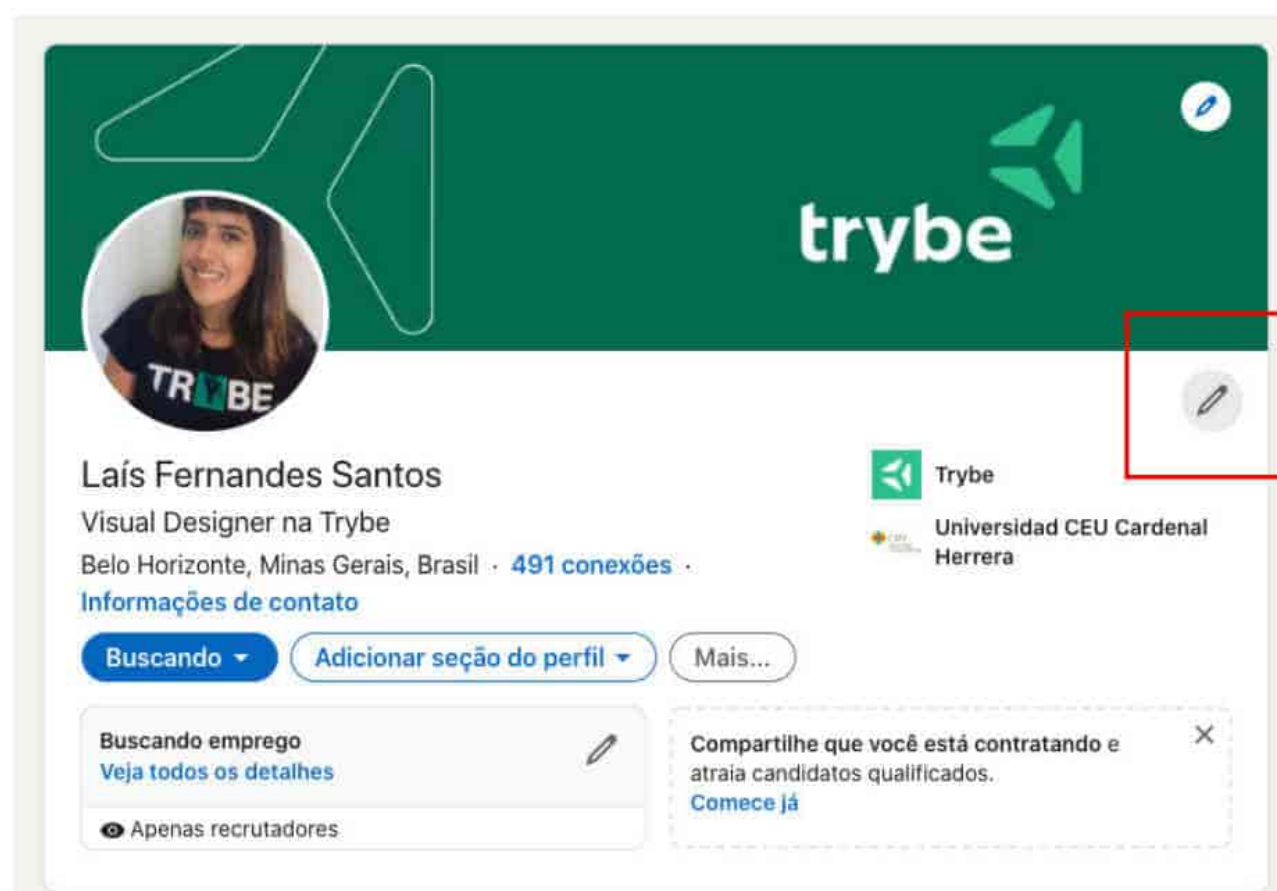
trybe

TRYBE

Laís Fernandes Santos

Visual Designer na Trybe

Belo Horizonte, Minas Gerais, Brasil · 491 conexões ·

Informações de contato

Trybe

Universidad CEU Cardenal Herrera

Buscando

Adicionar seção do perfil

Mais...

Buscando emprego
Veja todos os detalhes

Apenas recrutadores

Compartilhe que você está contratando e atraia candidatos qualificados.
Comece já